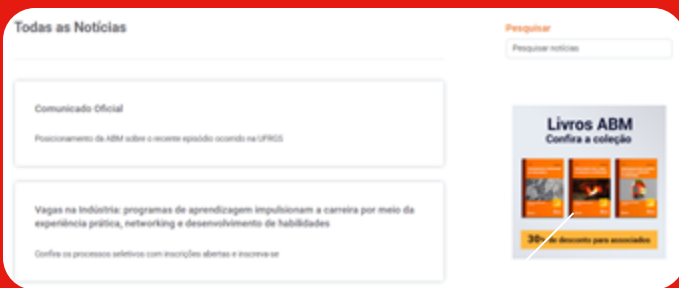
Todas as Notícias

Comunicado Oficial

Posicionamento da ABM sobre o recente episódio ocorrido na UFRGS

Vagas na Indústria: programas de aprendizagem impulsionam a carreira por meio da experiência prática, networking e desenvolvimento de habilidades

Confira os processos seletivos com inscrições abertas e inscreva-se

Pesquisar

Pesquisar notícias

Livros ABM
Confira a coleção

30% de desconto para associados